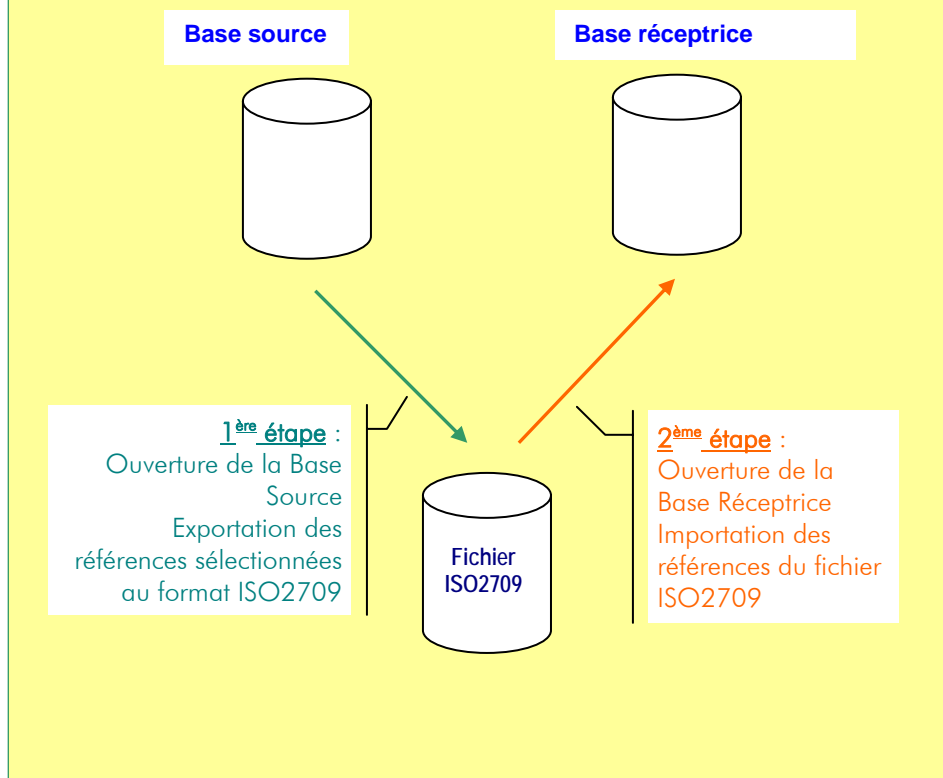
Base source

Base réceptrice

$1^{ère}$ étape :
Ouverture de la Base Source
Exportation des références sélectionnées au format ISO2709

Fichier ISO2709

$2^{ème}$ étape :
Ouverture de la Base Réceptrice
Importation des références du fichier ISO2709